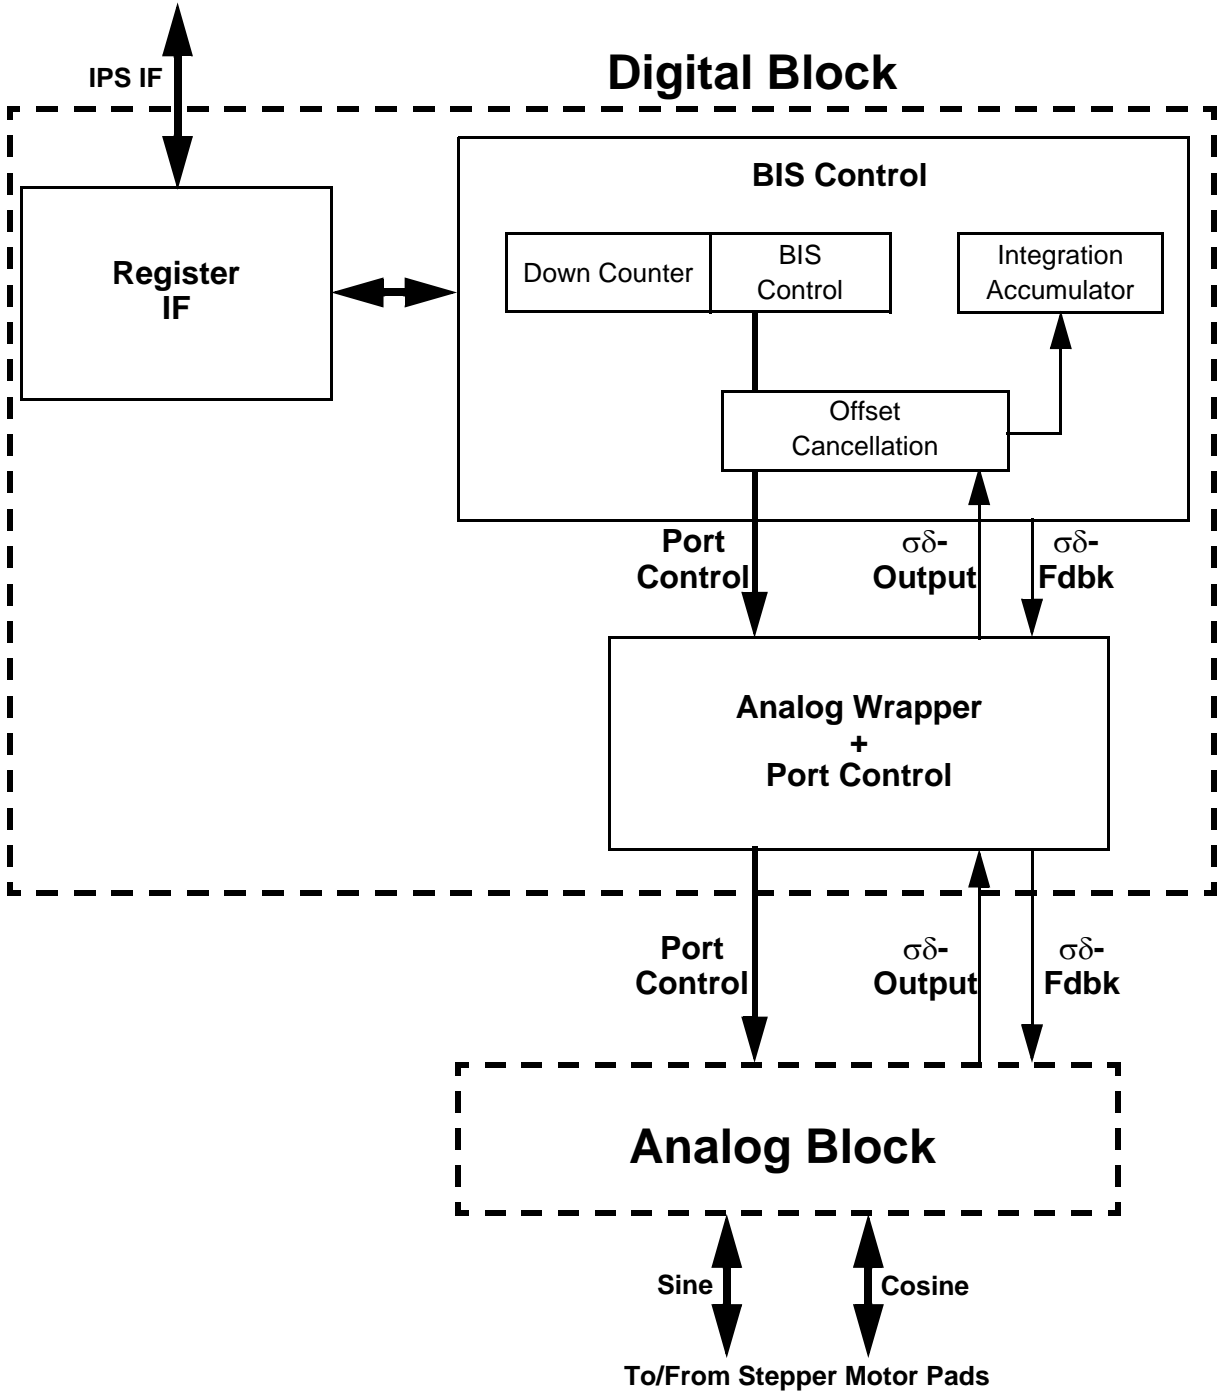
IPS IF

Digital Block

Register IF

BIS Control

Down Counter

BIS Control

Integration Accumulator

Offset Cancellation

Port Control

σδ-Output

σδ-Fdbk

Analog Wrapper + Port Control

Port Control

σδ-Output

σδ-Fdbk

Analog Block

Sine

Cosine

To/From Stepper Motor Pads